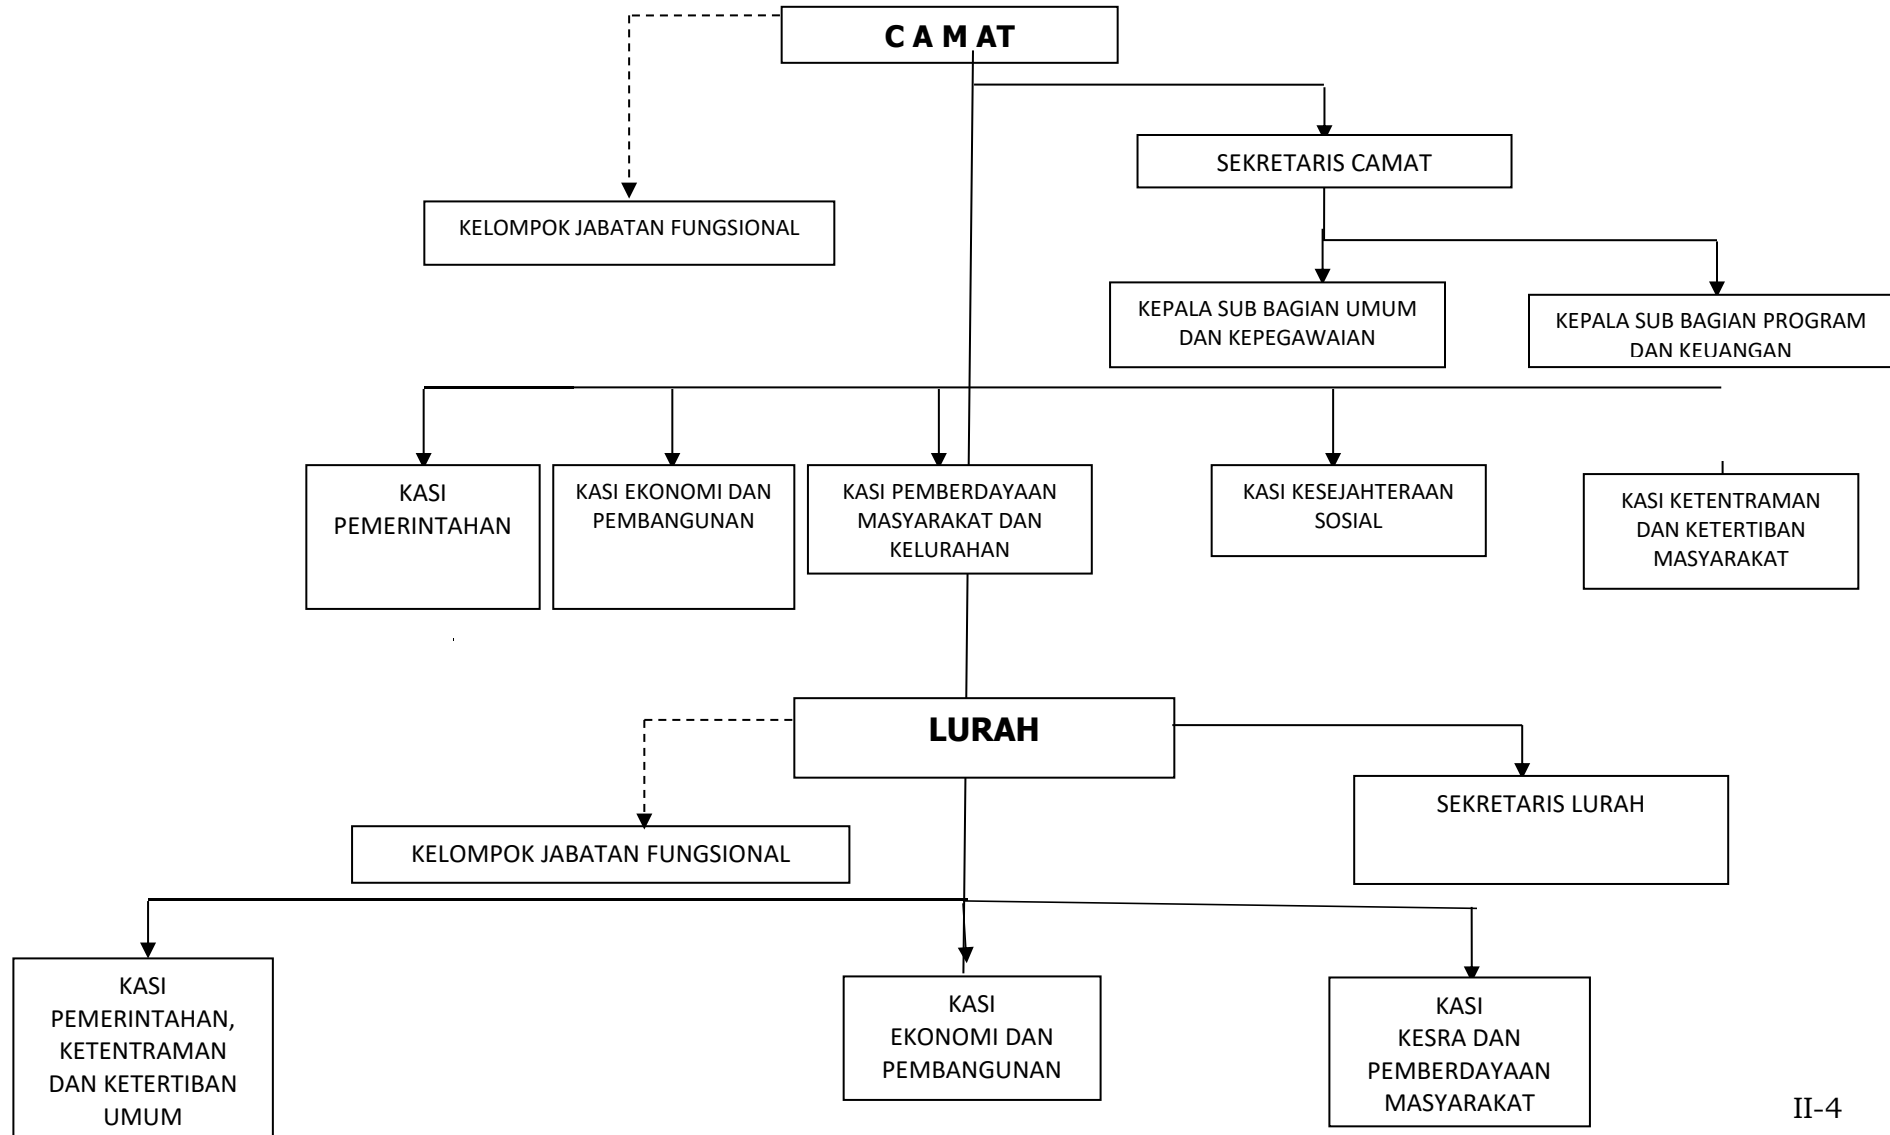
C A M AT

SEKRETARIS CAMAT

KELOMPOK JABATAN FUNGSIONAL

KEPALA SUB BAGIAN UMUM DAN KEPEGAWAIAN

KEPALA SUB BAGIAN PROGRAM DAN KEUANGAN

KASI PEMERINTAHAN

KASI EKONOMI DAN PEMBANGUNAN

KASI PEMBERDAYAAN MASYARAKAT DAN KELURAHAN

KASI KESEJAHTERAAN SOSIAL

KASI KETENTRAMAN DAN KETERTIBAN MASYARAKAT

LURAH

SEKRETARIS LURAH

KELOMPOK JABATAN FUNGSIONAL

KASI PEMERINTAHAN, KETENTRAMAN DAN KETERTIBAN UMUM

KASI EKONOMI DAN PEMBANGUNAN

KASI KESRA DAN PEMBERDAYAAN MASYARAKAT

II-4